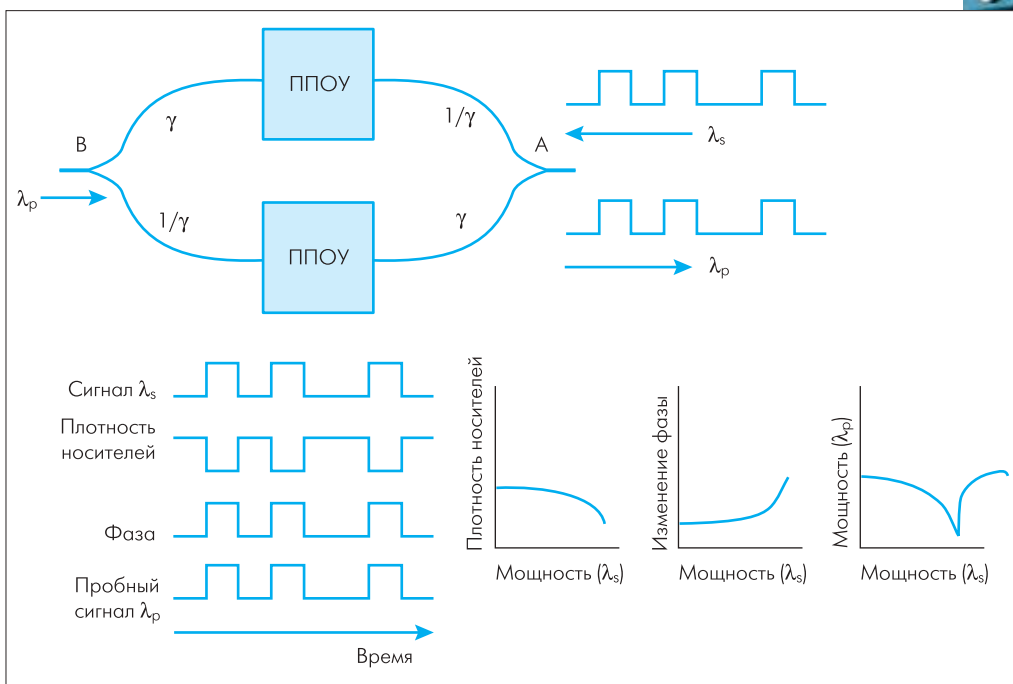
ППОУ

γ

1/γ

B

A

$\lambda_s$

$\lambda_p$

1/γ

γ

ППОУ

$\lambda_p$

Сигнал $\lambda_s$

Плотность носителей

Фаза

Пробный сигнал $\lambda_p$

Время

Плотность носителей

Мощность ($\lambda_s$)

Изменение фазы

Мощность ($\lambda_s$)

Мощность ($\lambda_p$)

Мощность ($\lambda_s$)